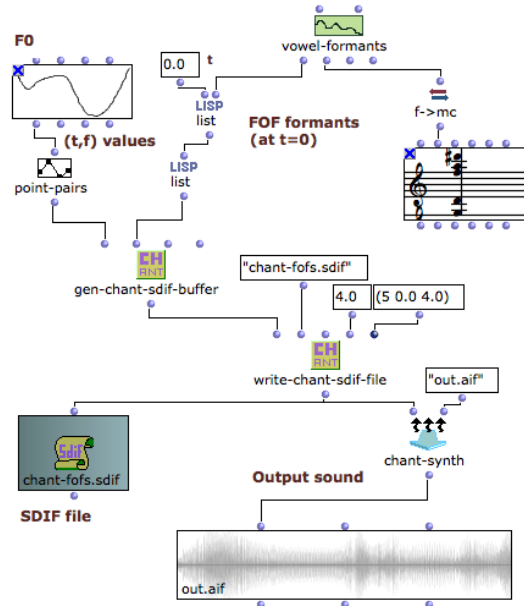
F0

(t,f) values

point-pairs

0.0 t

LISP
list

LISP
list

vowel-formants

FOF formants
(at t=0)

f->mc

CH
RNT
gen-chant-sdif-buffer

"chant-fofs.sdif"

4.0

(5 0.0 4.0)

CH
RNT
write-chant-sdif-file

"out.aif"

Sdif
chant-fofs.sdif

SDIF file

chant-synth

Output sound

out.aif